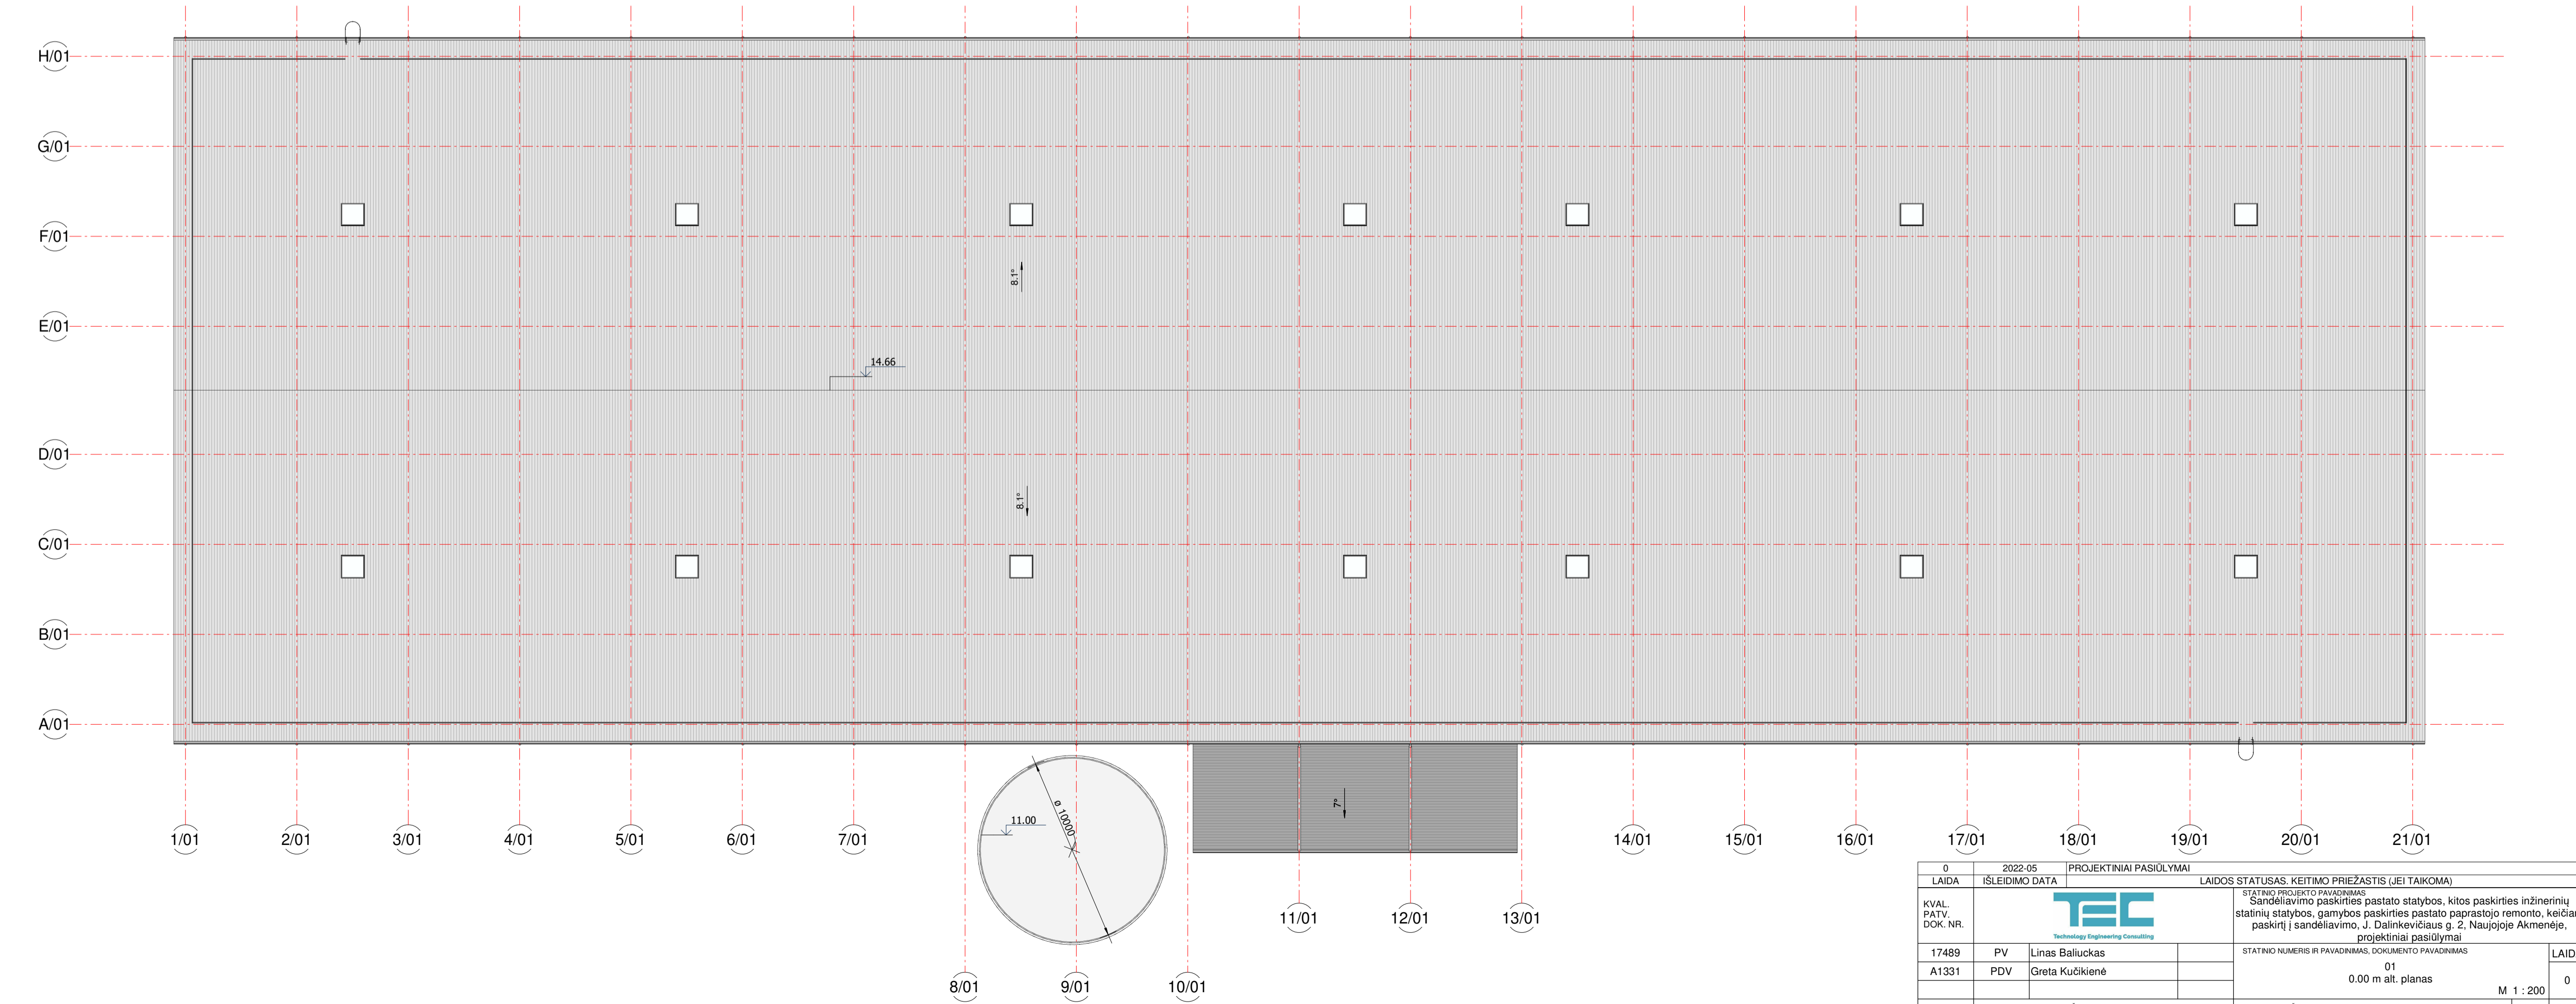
H/01
G/01
F/01
E/01
D/01
C/01
B/01
A/01

8.1°
14.66
8.1°
7°
11.00
ø 10000

1/01 2/01 3/01 4/01 5/01 6/01 7/01 14/01 15/01 16/01 17/01 18/01 19/01 20/01 21/01
11/01 12/01 13/01
8/01 9/01 10/01

| 0 | 2022-05 | PROJEKTINIAI PASIŪLYMAI |
|---|---|---|
| LAIDA | IŠLEIDIMO DATA | LAIDOS STATUSAS. KEITIMO PRIEŽASTIS (JEI TAIKOMA) |

KVAL. PATV. DOK. NR.

TEC
Technology Engineering Consulting

STATINIO PROJEKTO PAVADINIMAS
Sandėliavimo paskirties pastato statybos, kitos paskirties inžinerinių statinių statybos, gamybos paskirties pastato paprastojo remonto, keičiar paskirtį į sandėliavimo, J. Dalinkevičiaus g. 2, Naujojoje Akmenėje, projektiniai pasiūlymai

| 17489 | PV | Linas Baliuckas |
|---|---|---|
| A1331 | PDV | Greta Kučikienė |

STATINIO NUMERIS IR PAVADINIMAS, DOKUMENTO PAVADINIMAS
01
0.00 m alt. planas
M 1 : 200
LAID
0